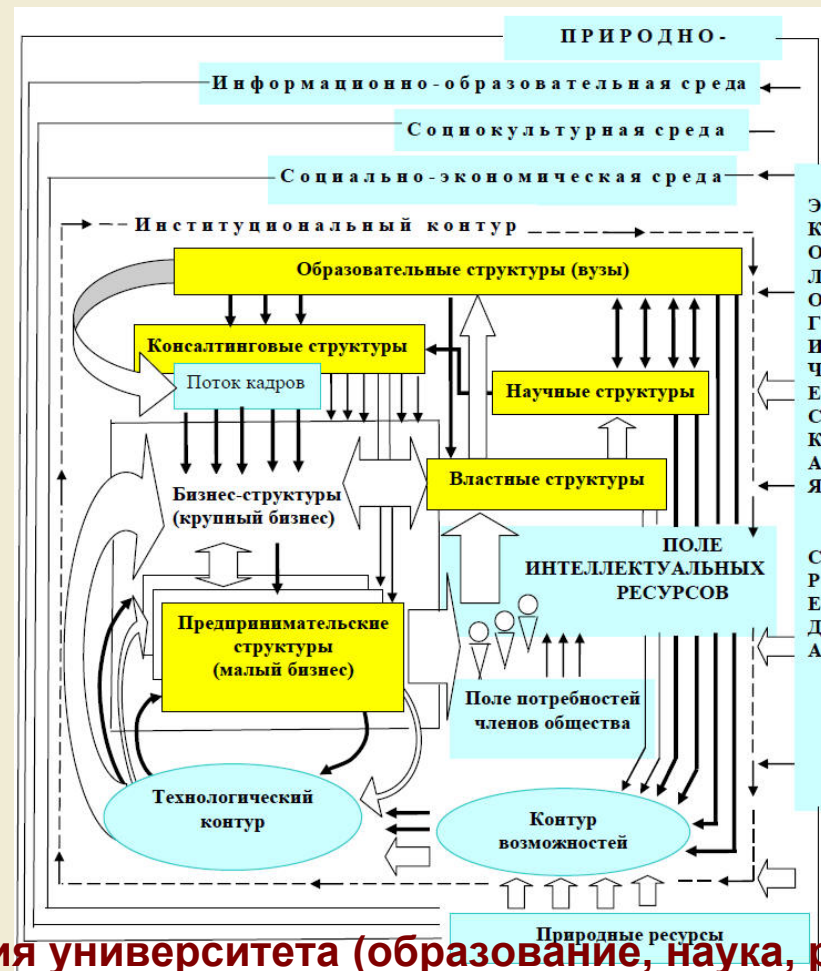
ПРИРОДНО-

Информационно-образовательная среда

Социокультурная среда

Социально-экономическая среда

Институциональный контур

Э
К
О
Л
О
Г
И
Ч
Е
С
К
А
Я

С
Р
Е
Д
А

Образовательные структуры (вузы)

Консалтинговые структуры

Поток кадров

Научные структуры

Бизнес-структуры (крупный бизнес)

Властные структуры

ПОЛЕ ИНТЕЛЛЕКТУАЛЬНЫХ РЕСУРСОВ

Предпринимательские структуры (малый бизнес)

Поле потребностей членов общества

Технологический контур

Контур возможностей

Природные ресурсы

ия университета (образование, наука, р